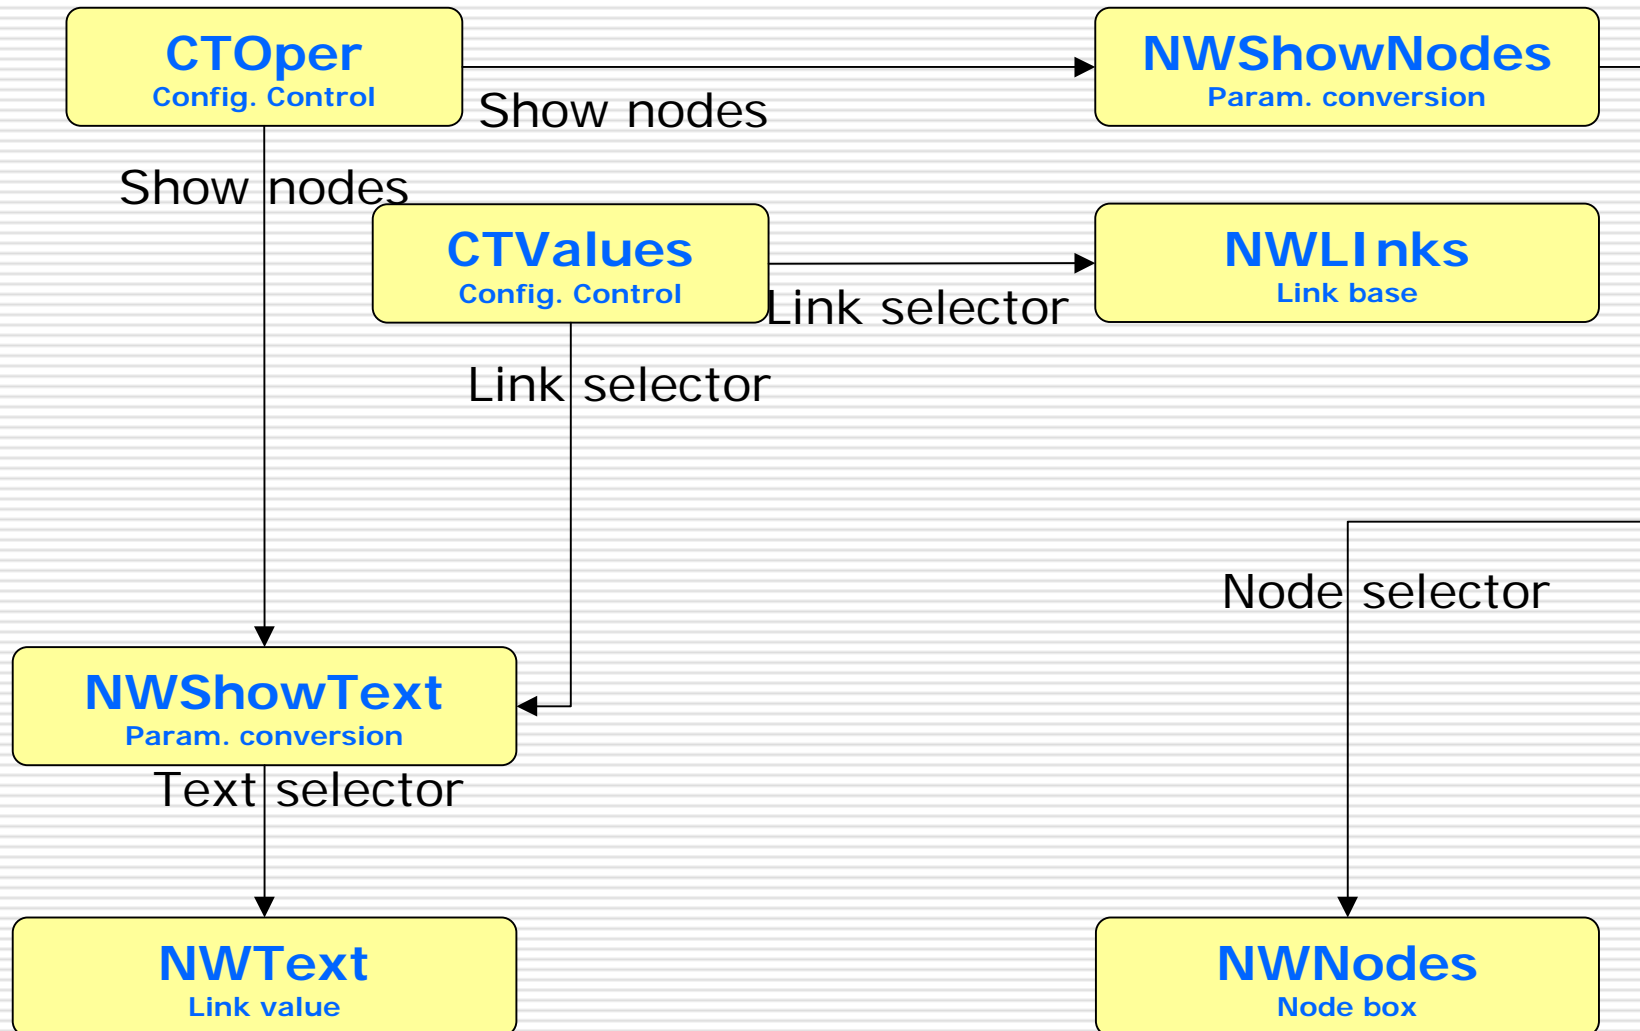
CTOper
Config. Control

Show nodes

NWShowNodes
Param. conversion

Show nodes

CTValues
Config. Control

Link selector

NWLInks
Link base

Link selector

Node selector

NWShowText
Param. conversion

Text selector

NWText
Link value

NWNodes
Node box